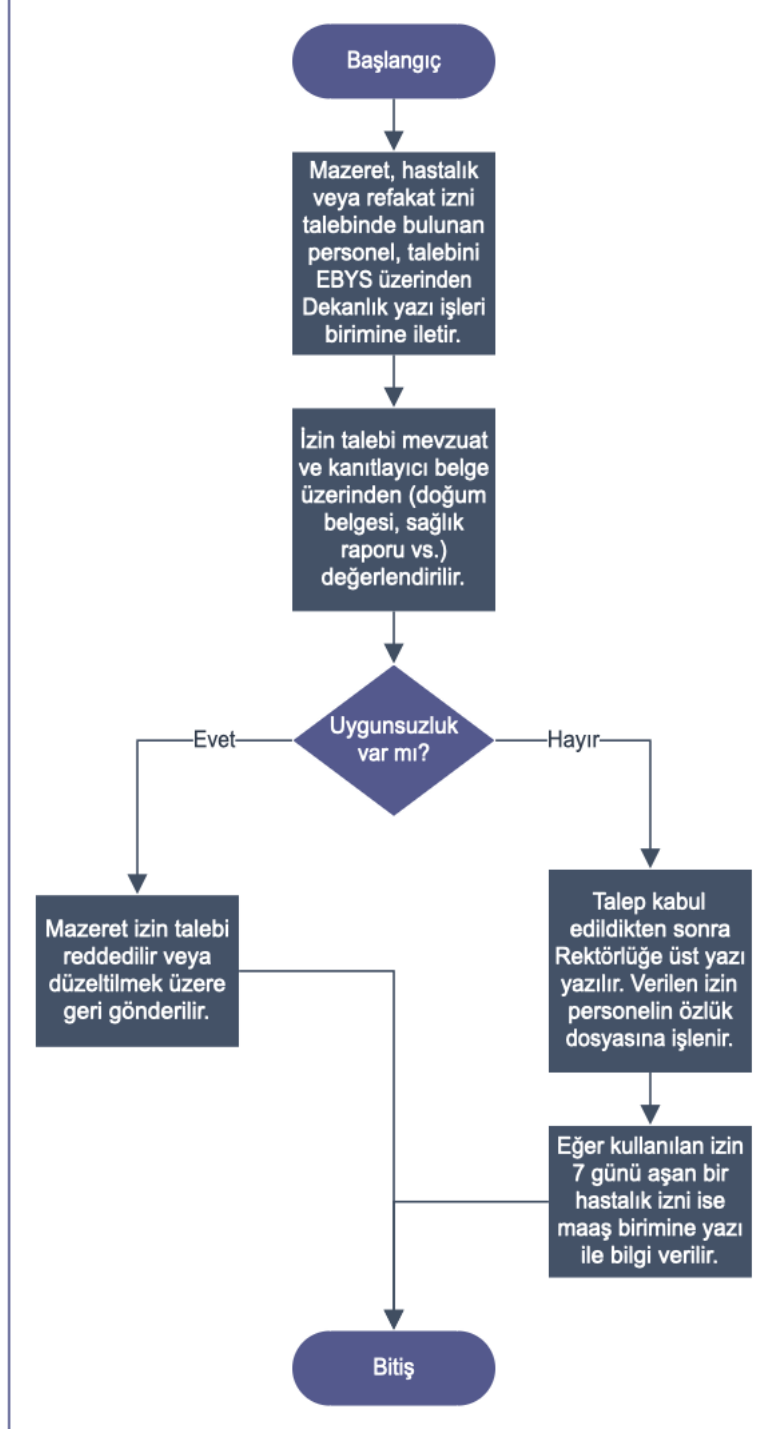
Başlangıç

Mazeret, hastalık veya refakat izni talebinde bulunan personel, talebini EBYS üzerinden Dekanlık yazı işleri birimine iletir.

İzin talebi mevzuat ve kanıtlayıcı belge üzerinden (doğum belgesi, sağlık raporu vs.) değerlendirilir.

Uygunsuzluk var mı?

Evet

Hayır

Mazeret izin talebi reddedilir veya düzeltilmek üzere geri gönderilir.

Talep kabul edildikten sonra Rektörlüğe üst yazı yazılır. Verilen izin personelin özlük dosyasına işlenir.

Eğer kullanılan izin 7 günü aşan bir hastalık izni ise maaş birimine yazı ile bilgi verilir.

Bitiş